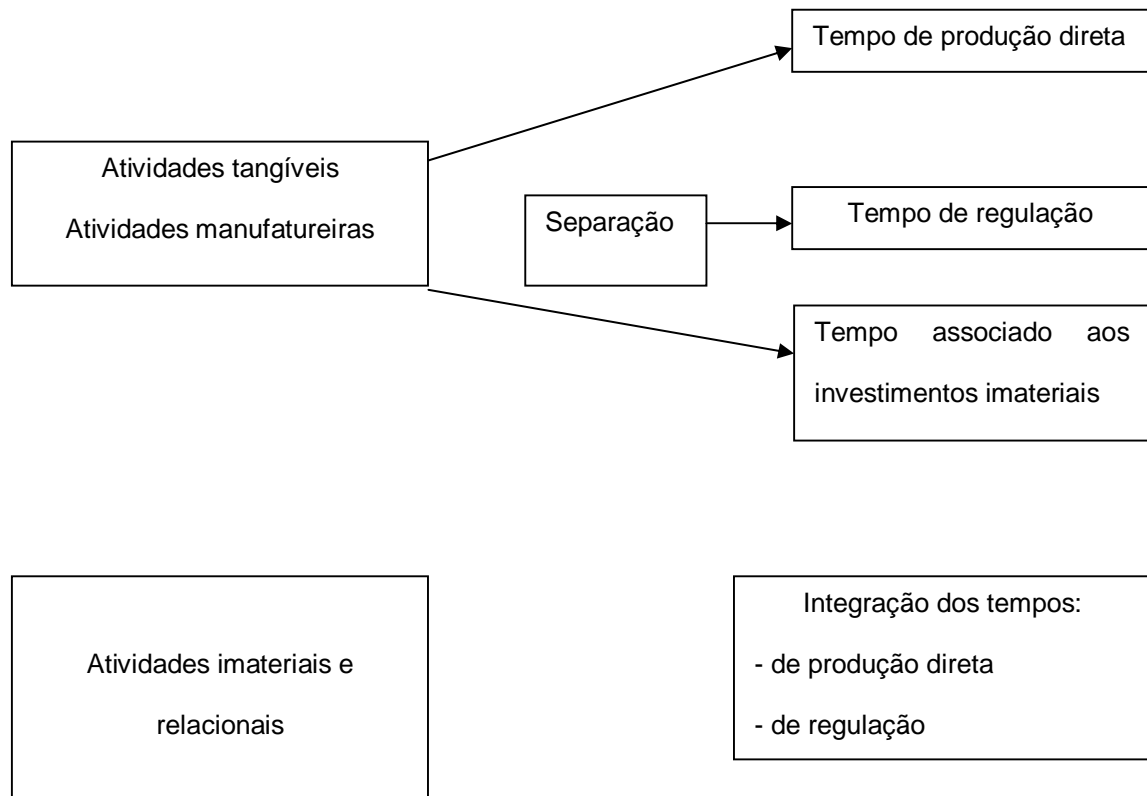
Tempo de produção direta

Atividades tangíveis
Atividades manufatureiras

Separação

Tempo de regulação

Tempo associado aos investimentos imateriais

Atividades imateriais e relacionais

Integração dos tempos:
- de produção direta
- de regulação